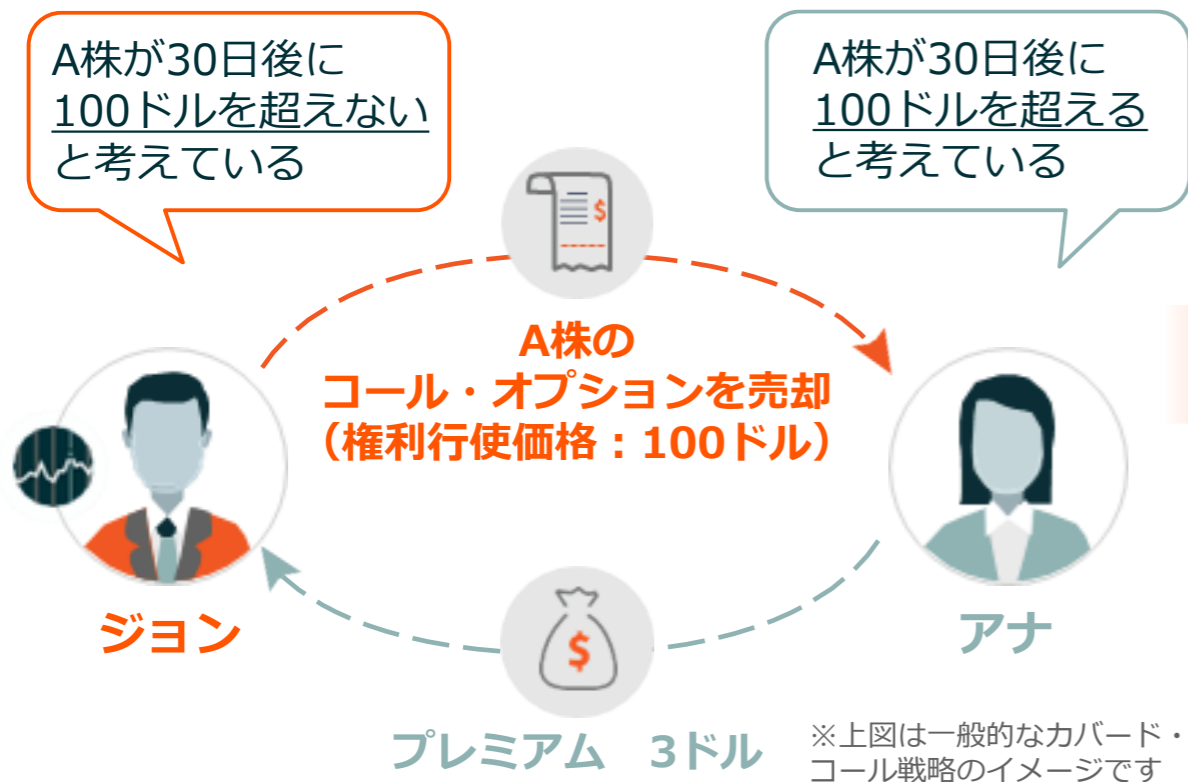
A株が30日後に
100ドルを超えない
と考えている

A株が30日後に
100ドルを超える
と考えている

$

A株の
コール・オプションを売却
（権利行使価格：100ドル）

ジョン

アナ

$

プレミアム　3ドル

※上図は一般的なカバード・コール戦略のイメージです